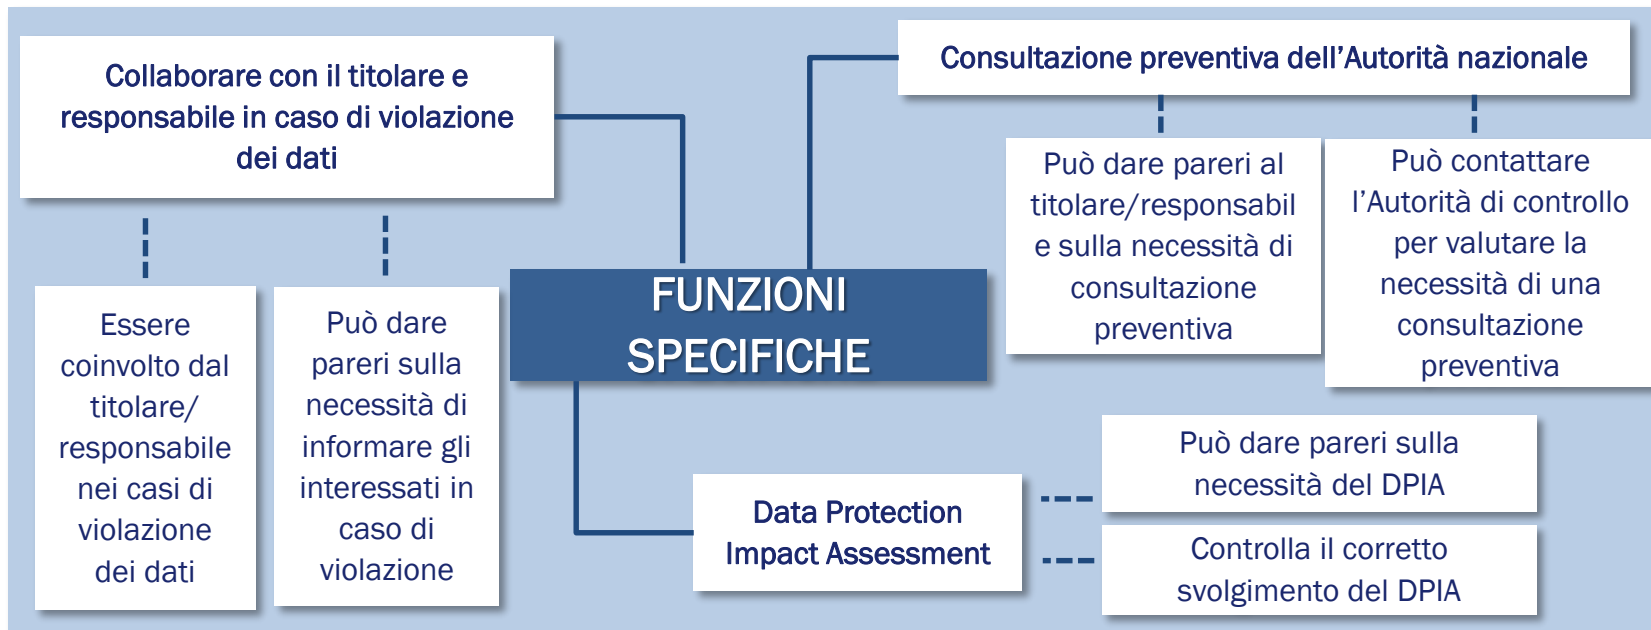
Collaborare con il titolare e responsabile in caso di violazione dei dati

Essere coinvolto dal titolare/ responsabile nei casi di violazione dei dati

Può dare pareri sulla necessità di informare gli interessati in caso di violazione

FUNZIONI SPECIFICHE

Consultazione preventiva dell'Autorità nazionale

Può dare pareri al titolare/responsabile e sulla necessità di consultazione preventiva

Può contattare l'Autorità di controllo per valutare la necessità di una consultazione preventiva

Data Protection Impact Assessment

Può dare pareri sulla necessità del DPIA

Controlla il corretto svolgimento del DPIA